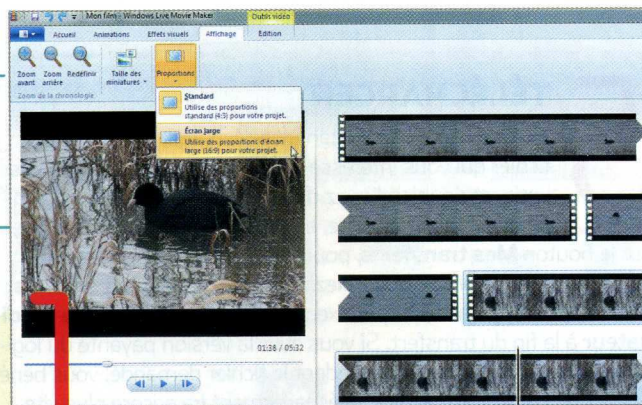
Mon film - Windows Live Movie Maker

Outils vidéo

Accueil
Animations
Effets visuels
Affichage
Edition

Zoom avant
Zoom arrière
Redéfinir
Taille des miniatures
Proportions

Zoom de la chronologie

Standard
Utilise des proportions standard (4:3) pour votre projet.

Écran large
Utilise des proportions d'écran large (16:9) pour votre projet.

01:38 / 05:32